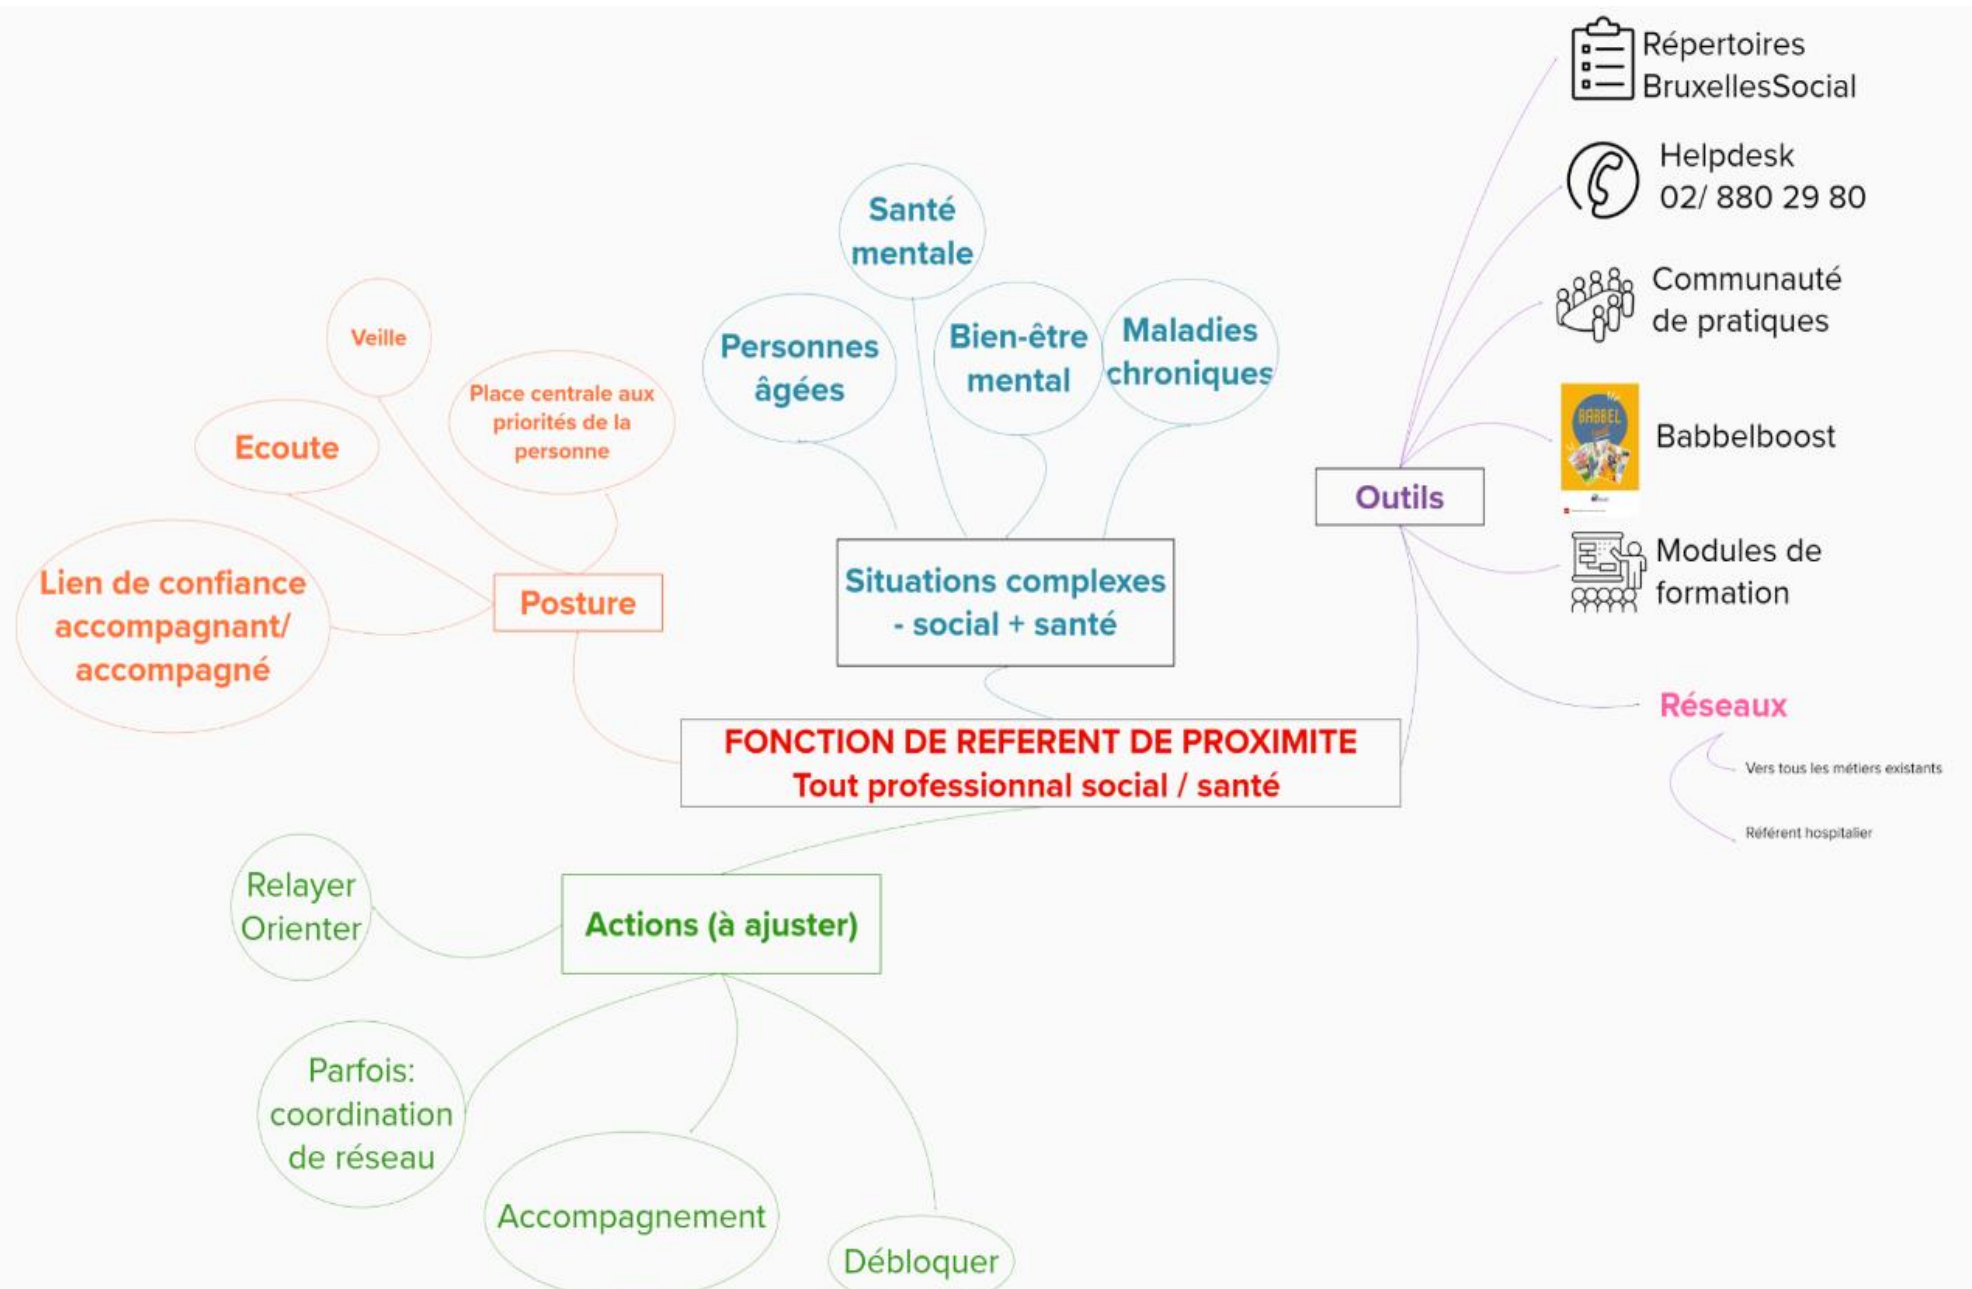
FONCTION DE REFERENT DE PROXIMITE
Tout professionnal social / santé

Situations complexes - social + santé

Santé mentale

Personnes âgées

Bien-être mental

Maladies chroniques

Posture

Veille

Ecoute

Place centrale aux priorités de la personne

Lien de confiance accompagnant/ accompagné

Outils

Répertoires BruxellesSocial

Helpdesk 02/ 880 29 80

Communauté de pratiques

BABBEL

Babbelboost

Modules de formation

Réseaux

Vers tous les métiers existants

Référent hospitalier

Actions (à ajuster)

Relayer Orienter

Parfois: coordination de réseau

Accompagnement

Débloquer